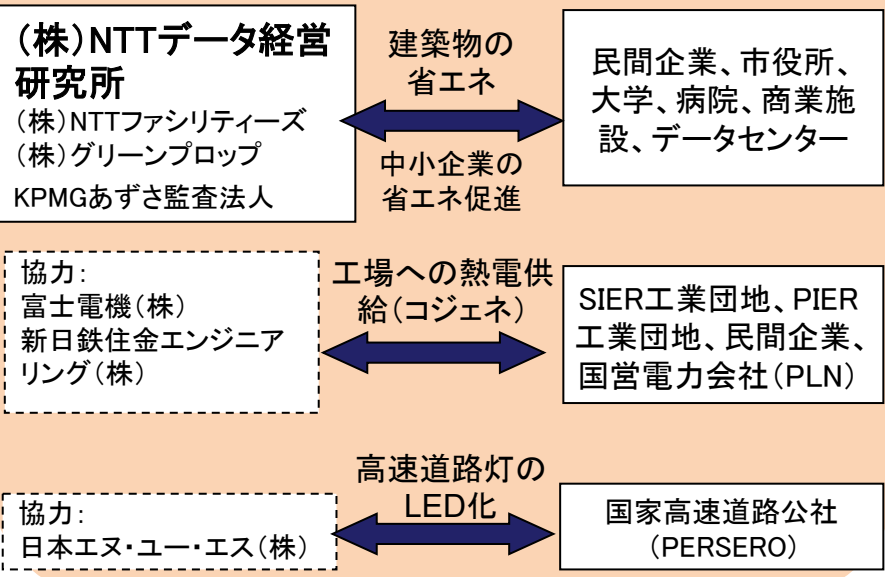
(株)NTTデータ経営研究所
(株)NTTファシリティーズ
(株)グリーンプロップ
KPMGあずさ監査法人

建築物の省エネ

中小企業の省エネ促進

民間企業、市役所、大学、病院、商業施設、データセンター

協力:
富士電機(株)
新日鉄住金エンジニアリング(株)

工場への熱電供給(コジェネ)

SIER工業団地、PIER工業団地、民間企業、国営電力会社(PLN)

協力:
日本エヌ・ユー・エス(株)

高速道路灯のLED化

国家高速道路公社
(PERSERO)